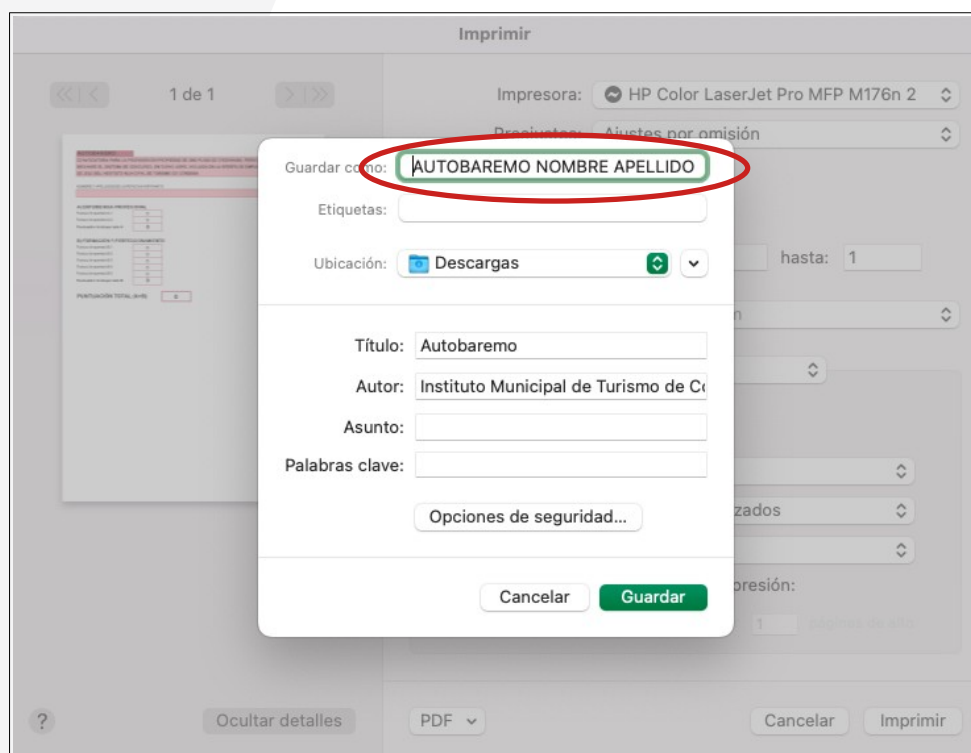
Imprimir

1 de 1

Impresora: HP Color LaserJet Pro MFP M176n 2

Preajustes: Ajustes por omisión

Guardar como: AUTOBAREMO NOMBRE APELLIDO

Etiquetas:

Ubicación: Descargas

hasta: 1

Título: Autobaremo

Autor: Instituto Municipal de Turismo de Co

Asunto:

Palabras clave:

Opciones de seguridad...

zados

presión:

Cancelar Guardar

?

Ocultar detalles

PDF

Cancelar Imprimir